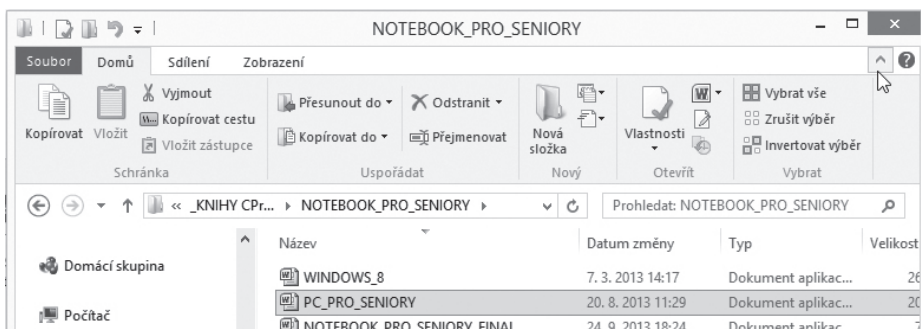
NOTEBOOK_PRO_SENIORY

Soubor Domů Sdílení Zobrazení

Vyjmout
Kopírovat cestu
Vložit zástupce
Kopírovat Vložit
Schránka

Přesunout do ▾
Kopírovat do ▾
Odstranit ▾
Přejmenovat
Uspořádat

Nová složka
Nový

Vlastnosti
Otevřít

Vybrat vše
Zrušit výběr
Invertovat výběr
Vybrat

« _KNIHY CPr... ▸ NOTEBOOK_PRO_SENIORY ▸

Prohledat: NOTEBOOK_PRO_SENIORY

Domácí skupina

Počítač

| Název | Datum změny | Typ | Velikost |
|---|---|---|---|
| WINDOWS_8 | 7. 3. 2013 14:17 | Dokument aplikac... | 26 |
| PC_PRO_SENIORY | 20. 8. 2013 11:29 | Dokument aplikac... | 20 |
| NOTEBOOK_PRO_SENIORY_FINAL | 24. 9. 2013 18:24 | Dokument aplikac... | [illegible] |